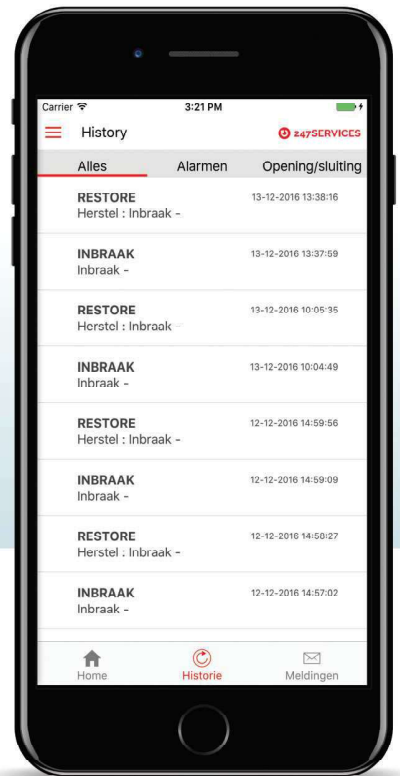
Carrier 3:21 PM

History 247SERVICES

Alles Alarmen Opening/sluiting

RESTORE 13-12-2016 13:38:16
Herstel : Inbraak -

INBRAAK 13-12-2016 13:37:59
Inbraak -

RESTORE 13-12-2016 10:05:35
Herstel : Inbraak -

INBRAAK 13-12-2016 10:04:49
Inbraak -

RESTORE 12-12-2016 14:59:56
Herstel : Inbraak -

INBRAAK 12-12-2016 14:59:09
Inbraak -

RESTORE 12-12-2016 14:58:27
Herstel : Inbraak -

INBRAAK 12-12-2016 14:57:02
Inbraak -

Home Historie Meldingen